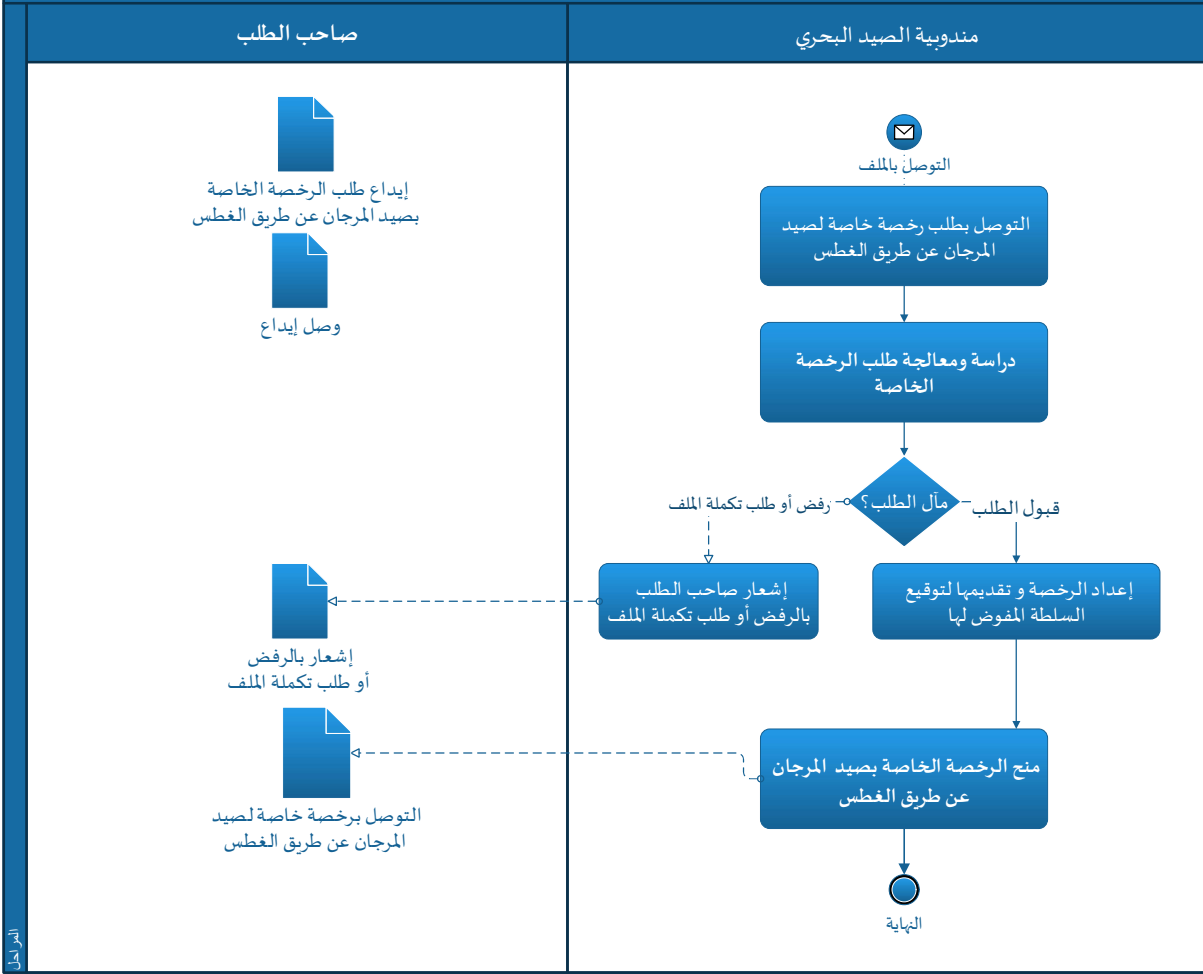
مندوبية الصيد البحري

صاحب الطلب

التوصل بالملف

التوصل بطلب رخصة خاصة لصيد المرجان عن طريق الغطس

دراسة ومعالجة طلب الرخصة الخاصة

مآل الطلب؟

رفض أو طلب تكملة الملف

قبول الطلب

إعداد الرخصة و تقديمها لتوقيع السلطة المفوض لها

إشعار صاحب الطلب بالرفض أو طلب تكملة الملف

منح الرخصة الخاصة بصيد المرجان عن طريق الغطس

النهاية

إيداع طلب الرخصة الخاصة بصيد المرجان عن طريق الغطس

وصل إيداع

إشعار بالرفض أو طلب تكملة الملف

التوصل برخصة خاصة لصيد المرجان عن طريق الغطس

المراحل